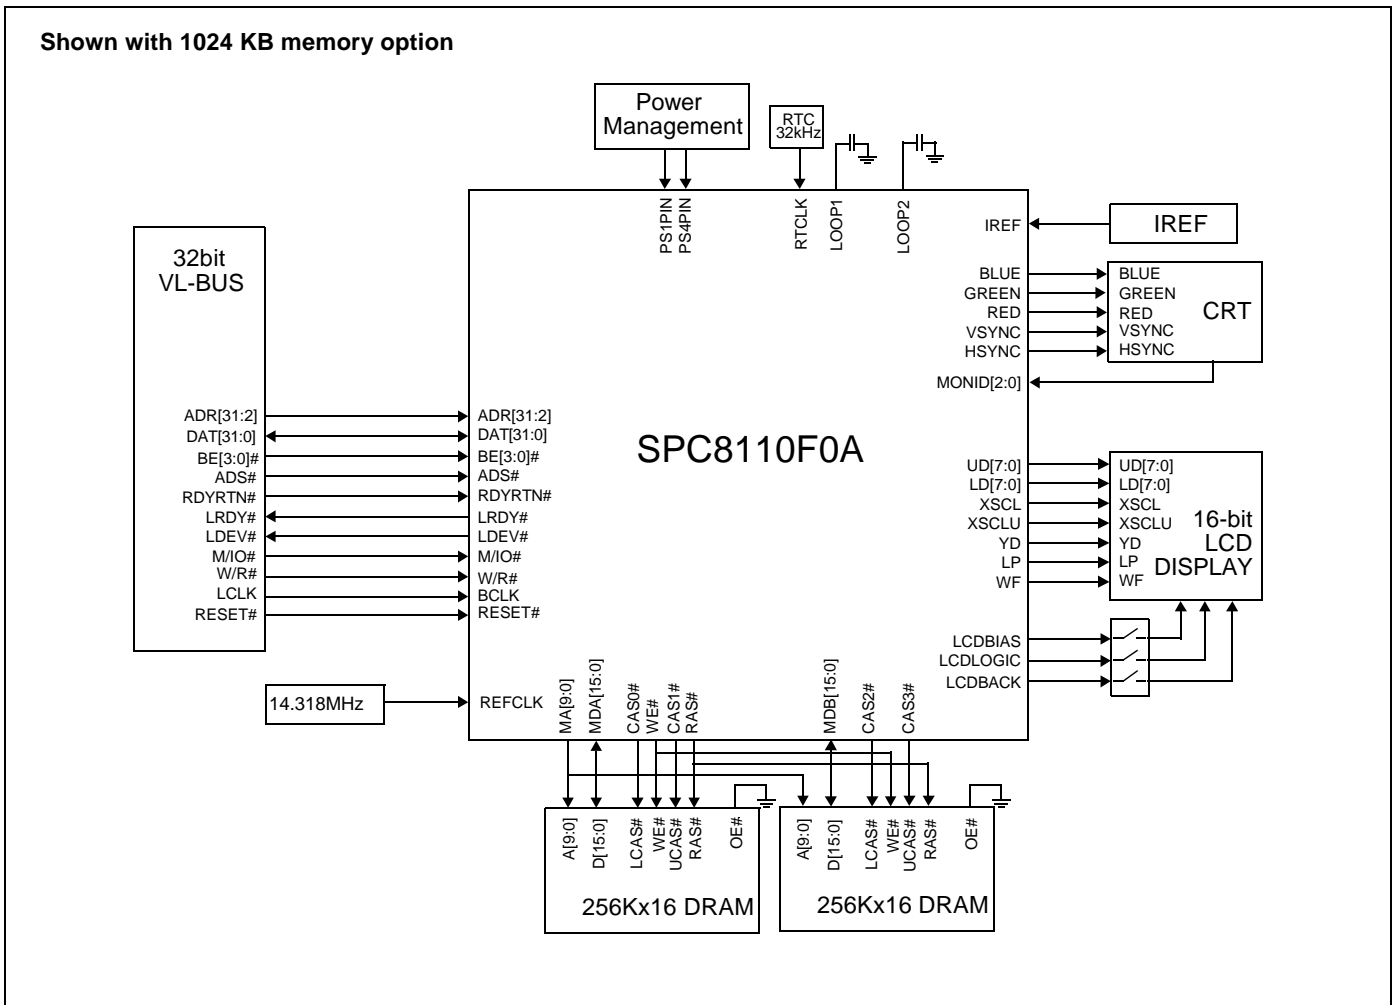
Shown with 1024 KB memory option

Power Management

RTC 32kHz

PS1PIN
PS4PIN
RTCLK
LOOP1
LOOP2

IREF
IREF

32bit VL-BUS

BLUE
GREEN
RED
VSYNC
HSYNC
MONID[2:0]

BLUE
GREEN
RED
VSYNC
HSYNC
CRT

ADR[31:2]
DAT[31:0]
BE[3:0]#
ADS#
RDYRTN#
LRDY#
LDEV#
M/IO#
W/R#
LCLK
RESET#

ADR[31:2]
DAT[31:0]
BE[3:0]#
ADS#
RDYRTN#
LRDY#
LDEV#
M/IO#
W/R#
BCLK
RESET#

SPC8110F0A

UD[7:0]
LD[7:0]
XSCL
XSCLU
YD
LP
WF

UD[7:0]
LD[7:0]
XSCL
XSCLU
YD
LP
WF
16-bit LCD DISPLAY

LCDBIAS
LCDLOGIC
LCDBACK

14.318MHz
REFCLK

MA[9:0]
MDA[15:0]
CAS0#
WE#
CAS1#
RAS#
MDB[15:0]
CAS2#
CAS3#

A[9:0]
D[15:0]
LCAS#
WE#
UCAS#
RAS#
OE#
256Kx16 DRAM

A[9:0]
D[15:0]
LCAS#
WE#
UCAS#
RAS#
OE#
256Kx16 DRAM